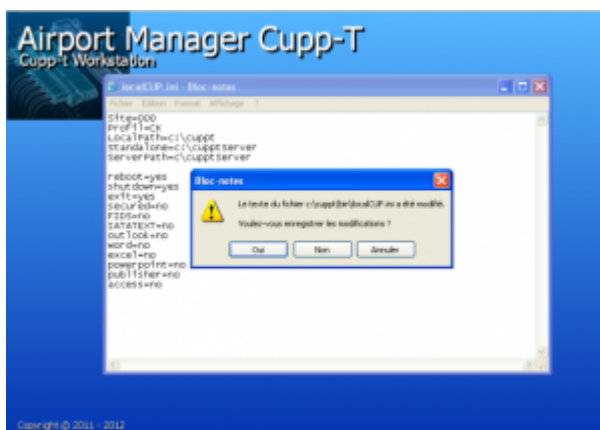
Airport Manager Cupp-T
Cupp-t Workstation

localCUP.ini - Bloc-notes
Fichier Edition Format Affichage ?

Site=000
Profil=CK
LocalPath=c:\cuppt
Standalone=c:\cupptserver
ServerPath=c:\cupptserver

reboot=yes
shutdown=yes
exit=yes
secured=no
FIDS=no
SATATEXT=no
outlook=no
word=no
excel=no
powerpoint=no
publisher=no
access=no

Bloc-notes
Le texte du fichier c:\cuppt\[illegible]\localCUP.ini a été modifié.
Voulez-vous enregistrer les modifications ?
Oui
Non
Annuler

Copyright © 2011 - 2012